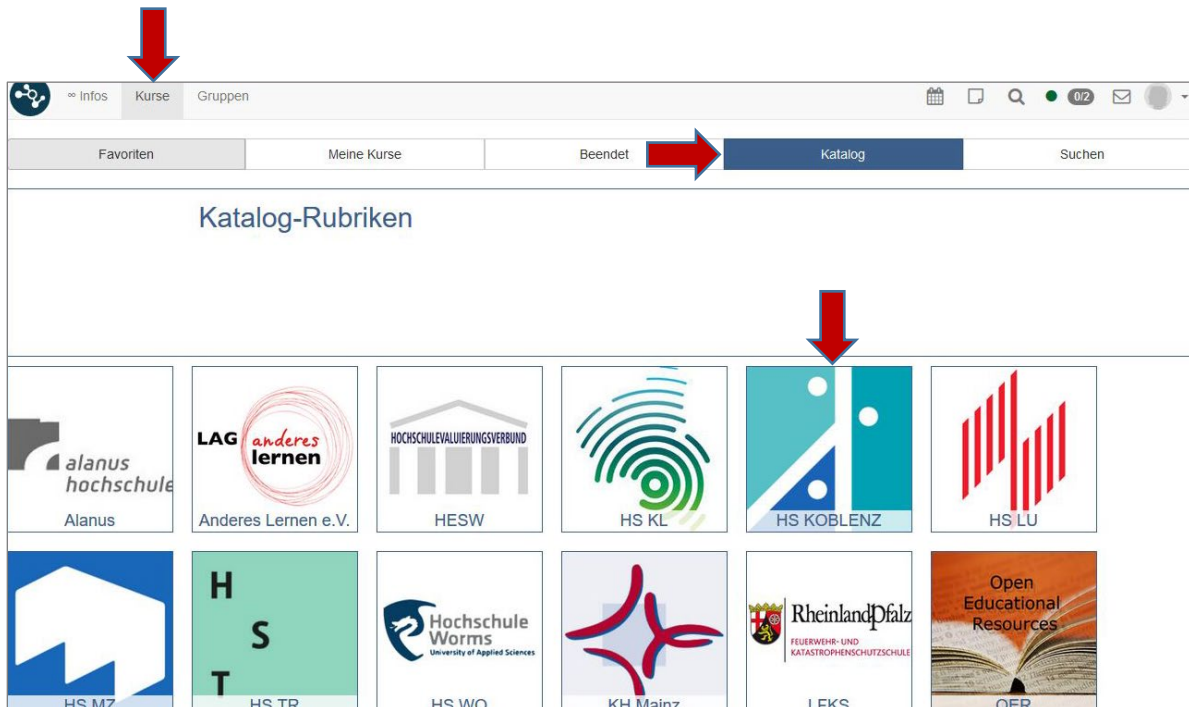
∞ Infos Kurse Gruppen

0/2

Favoriten | Meine Kurse | Beendet | Katalog | Suchen

Katalog-Rubriken

alanus hochschule
Alanus

LAG anderes lernen
Anderes Lernen e.V.

HOCHSCHULEVALUIERUNGSVERBUND
HESW

HS KL

HS KOBLENZ

HS LU

HS MZ

H S T
HS TR

Hochschule Worms University of Applied Sciences
HS WO

KH Mainz

RheinlandPfalz FEUERWEHR- UND KATASTROPHENSCHUTZSCHULE
LFKS

Open Educational Resources
OER